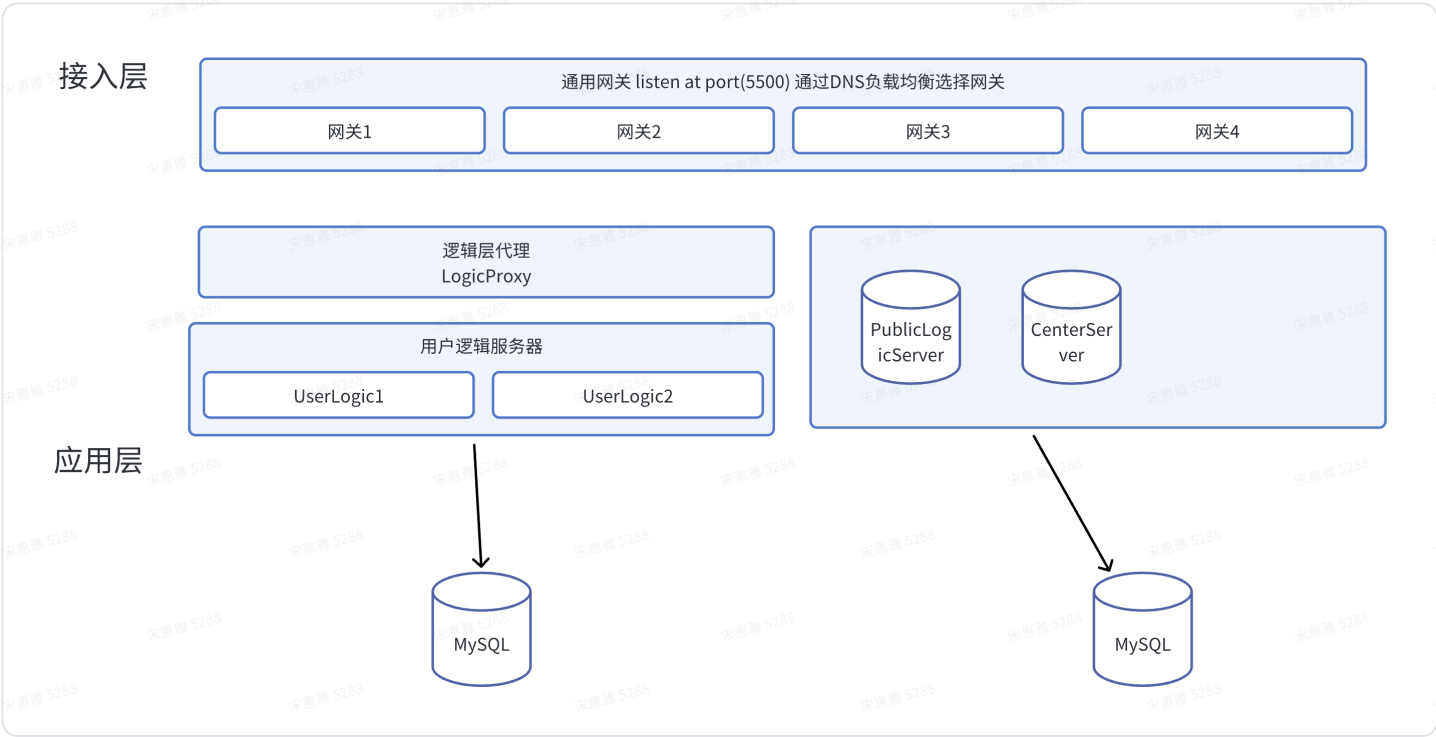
接入层

通用网关 listen at port(5500) 通过DNS负载均衡选择网关

网关1

网关2

网关3

网关4

逻辑层代理
LogicProxy

用户逻辑服务器

UserLogic1

UserLogic2

PublicLogicServer

CenterServer

应用层

MySQL

MySQL